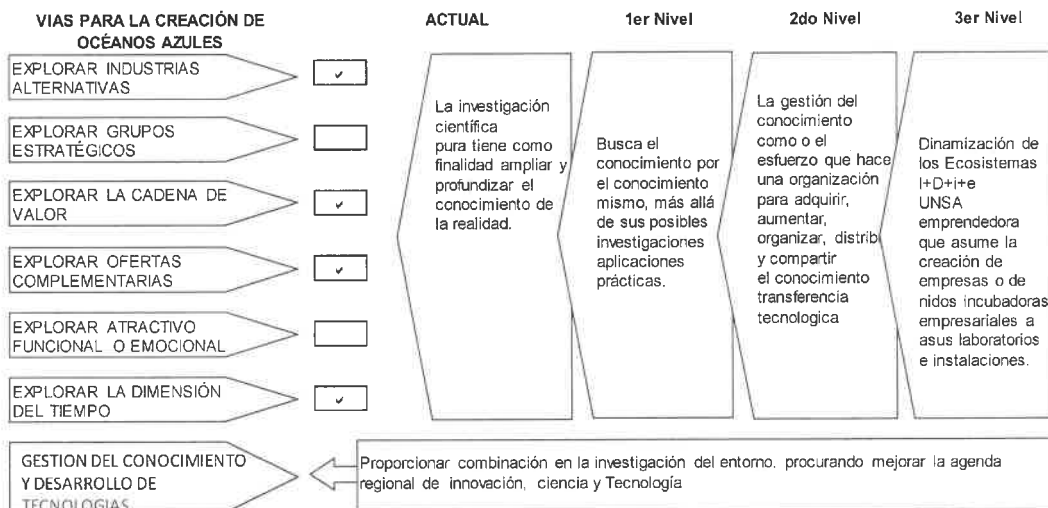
VIAS PARA LA CREACIÓN DE OCÉANOS AZULES

EXPLORAR INDUSTRIAS ALTERNATIVAS ✓

EXPLORAR GRUPOS ESTRATÉGICOS

EXPLORAR LA CADENA DE VALOR ✓

EXPLORAR OFERTAS COMPLEMENTARIAS ✓

EXPLORAR ATRACTIVO FUNCIONAL O EMOCIONAL

EXPLORAR LA DIMENSIÓN DEL TIEMPO ✓

GESTION DEL CONOCIMIENTO Y DESARROLLO DE TECNOLOGIAS

ACTUAL

La investigación científica pura tiene como finalidad ampliar y profundizar el conocimiento de la realidad.

1er Nivel

Busca el conocimiento por el conocimiento mismo, más allá de sus posibles investigaciones aplicaciones prácticas.

2do Nivel

La gestión del conocimiento como o el esfuerzo que hace una organización para adquirir, aumentar, organizar, distrib y compartir el conocimiento transferencia tecnologica

3er Nivel

Dinamización de los Ecosistemas I+D+i+e UNSA emprendedora que asume la creación de empresas o de nidos incubadoras empresariales a asus laboratorios e instalaciones.

Proporcionar combinación en la investigación del entorno. procurando mejorar la agenda regional de innovación, ciencia y Tecnología